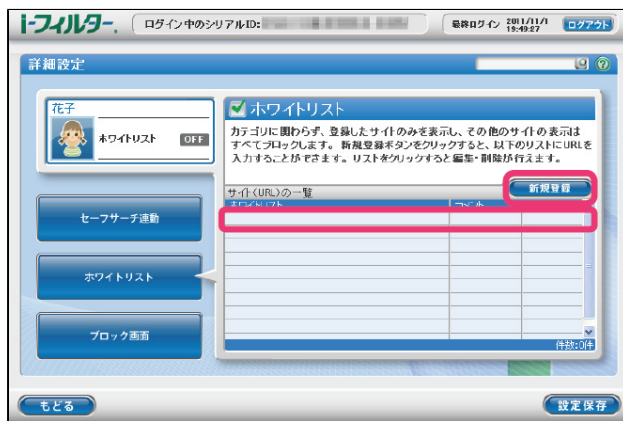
i-フィルター。 ログイン中のシリアルID: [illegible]

最終ログイン 2011/11/1 19:49:27 ログアウト

詳細設定

花子

ホワイトリスト OFF

セーフサーチ連動

ホワイトリスト

ブロック画面

ホワイトリスト

カテゴリに関わらず、登録したサイトのみを表示し、その他のサイトの表示はすべてブロックします。新規登録ボタンをクリックすると、以下のリストにURLを入力することができます。リストをクリックすると編集・削除が行えます。

サイト(URL)の一覧

新規登録

ホワイトリスト

コメント

件数:0件

もどる

設定保存